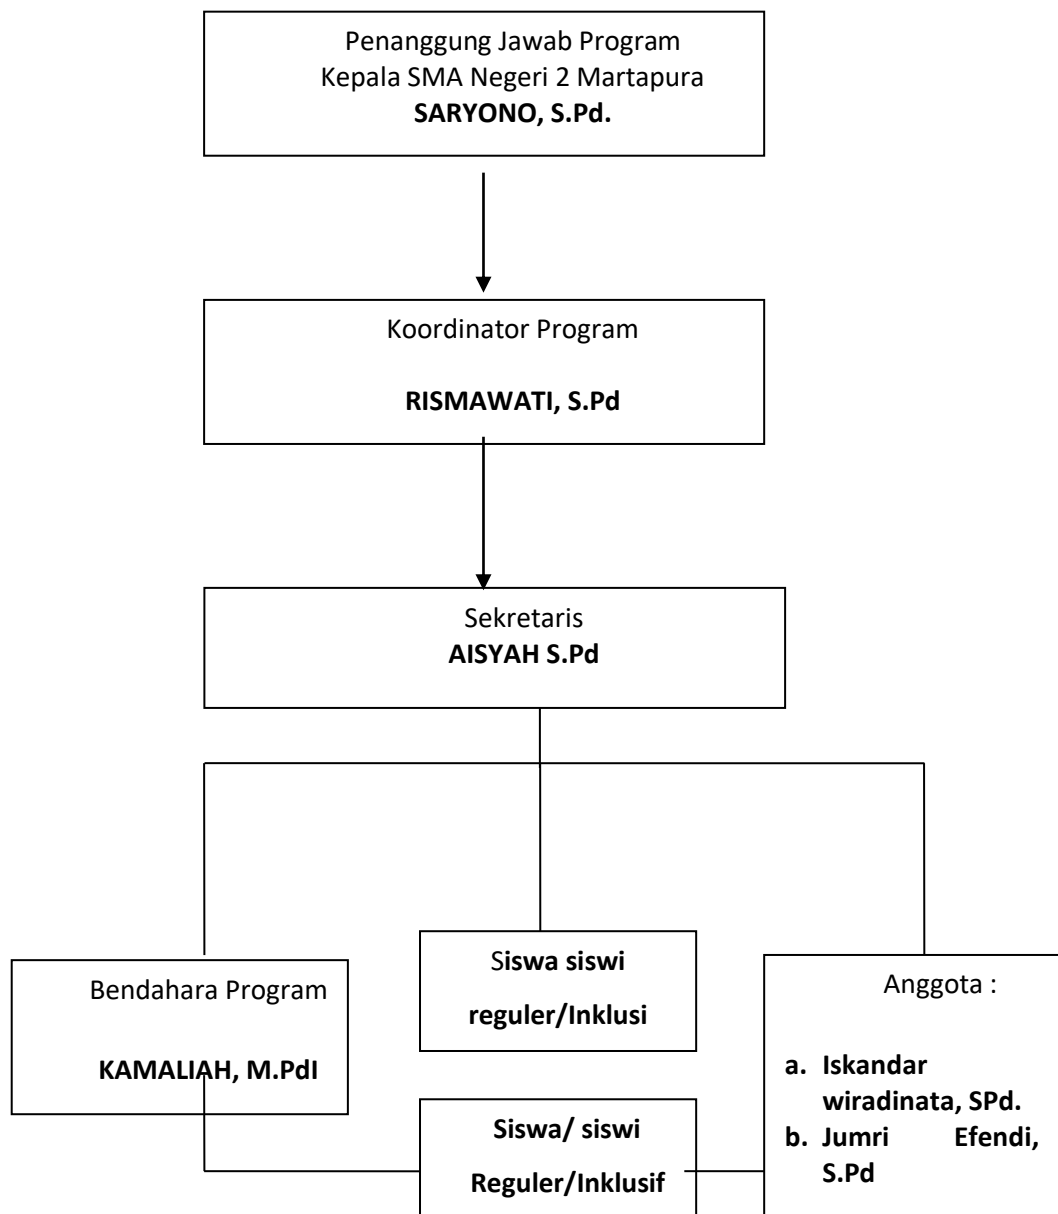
Penanggung Jawab Program
Kepala SMA Negeri 2 Martapura
**SARYONO, S.Pd.**

Koordinator Program

**RISMAWATI, S.Pd**

Sekretaris
**AISYAH S.Pd**

Bendahara Program

**KAMALIAH, M.PdI**

Siswa siswi
reguler/Inklusi

Anggota :

a. Iskandar wiradinata, SPd.
b. Jumri Efendi, S.Pd

Siswa/ siswi
Reguler/Inklusif